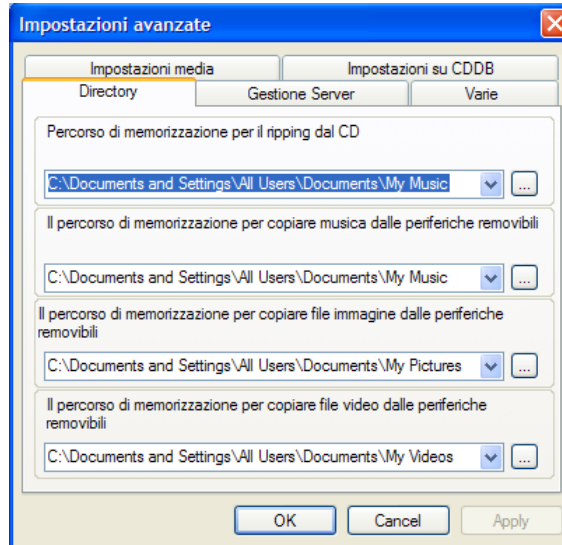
Impostazioni avanzate

Impostazioni media
Impostazioni su CDDB
Directory
Gestione Server
Varie

Percorso di memorizzazione per il ripping dal CD

C:\Documents and Settings\All Users\Documents\My Music
...

Il percorso di memorizzazione per copiare musica dalle periferiche removibili

C:\Documents and Settings\All Users\Documents\My Music
...

Il percorso di memorizzazione per copiare file immagine dalle periferiche removibili

C:\Documents and Settings\All Users\Documents\My Pictures
...

Il percorso di memorizzazione per copiare file video dalle periferiche removibili

C:\Documents and Settings\All Users\Documents\My Videos
...

OK
Cancel
Apply